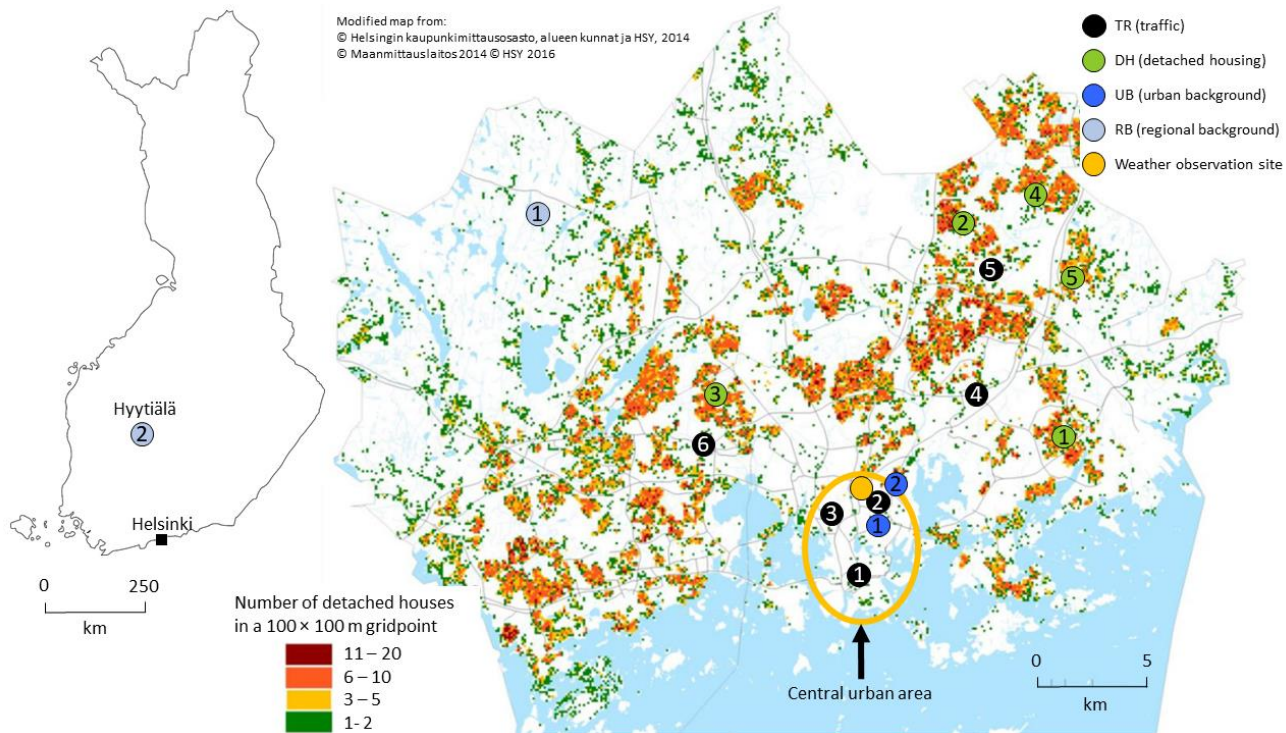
Modified map from:
© Helsingin kaupunkimittausosasto, alueen kunnat ja HSY, 2014
© Maanmittauslaitos 2014 © HSY 2016

TR (traffic)
DH (detached housing)
UB (urban background)
RB (regional background)
Weather observation site

Hyytiälä
2
Helsinki
0 250
km

1
4
2
5
5
3
4
6
1
2
2
3
1
1

Number of detached houses in a 100 × 100 m gridpoint
11 – 20
6 – 10
3 – 5
1- 2

Central urban area

0 5
km